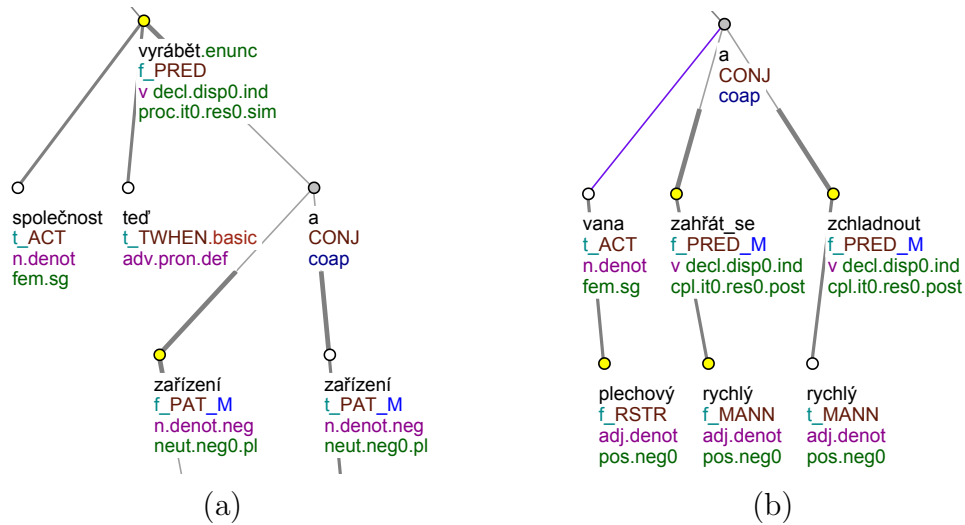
vyrábět.enunc
f_PRED
v decl.disp0.ind
proc.it0.res0.sim

společnost
t_ACT
n.denot
fem.sg

teď
t_TWHEN.basic
adv.pron.def

a
CONJ
coap

zařízení
f_PAT_M
n.denot.neg
neut.neg0.pl

zařízení
t_PAT_M
n.denot.neg
neut.neg0.pl

(a)

a
CONJ
coap

vana
t_ACT
n.denot
fem.sg

zahřát_se
f_PRED_M
v decl.disp0.ind
cpl.it0.res0.post

zchladnout
f_PRED_M
v decl.disp0.ind
cpl.it0.res0.post

plechový
f_RSTR
adj.denot
pos.neg0

rychlý
f_MANN
adj.denot
pos.neg0

rychlý
t_MANN
adj.denot
pos.neg0

(b)